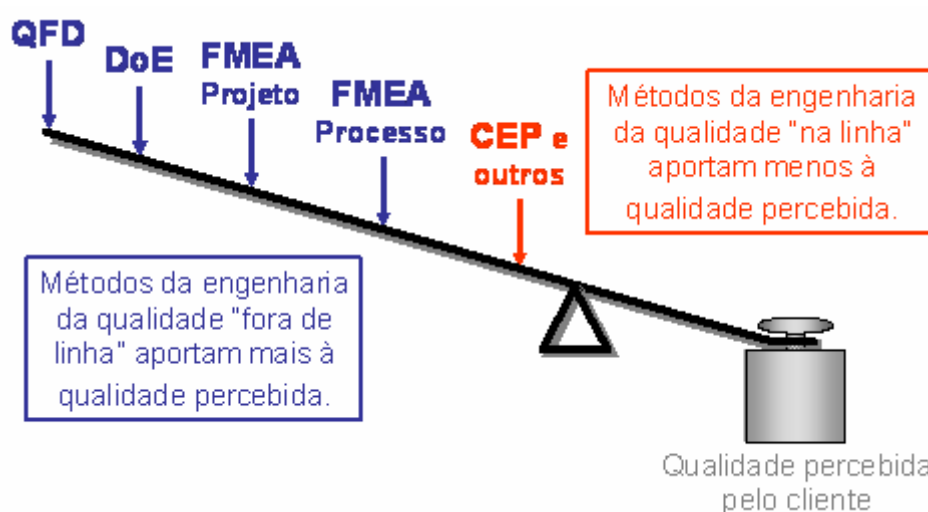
QFD

DoE

FMEA
Projeto

FMEA
Processo

CEP e
outros

Métodos da engenharia da qualidade "na linha" aportam menos à qualidade percebida.

Métodos da engenharia da qualidade "fora de linha" aportam mais à qualidade percebida.

Qualidade percebida pelo cliente